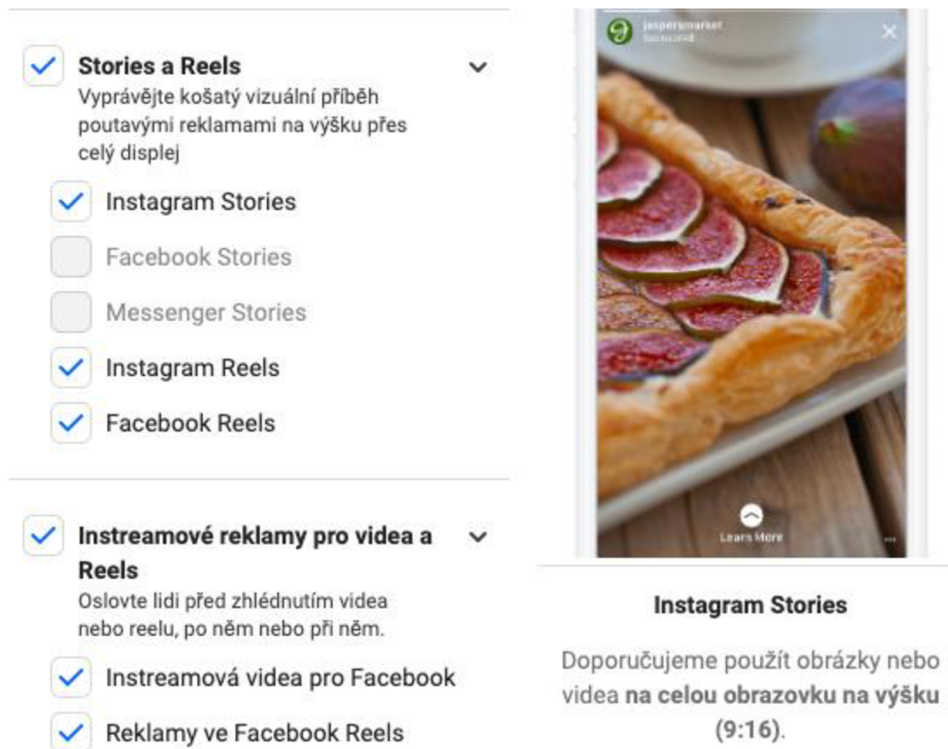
Stories a Reels
Vyprávějte košatý vizuální příběh poutavými reklamami na výšku přes celý displej

Instagram Stories

Facebook Stories

Messenger Stories

Instagram Reels

Facebook Reels

Instreamové reklamy pro videa a Reels
Oslovte lidi před zhlédnutím videa nebo reelu, po něm nebo při něm.

Instreamová videa pro Facebook

Reklamy ve Facebook Reels

jaspersmarket
Sponsored

Learn More

Instagram Stories

Doporučujeme použít obrázky nebo videa na celou obrazovku na výšku (9:16).